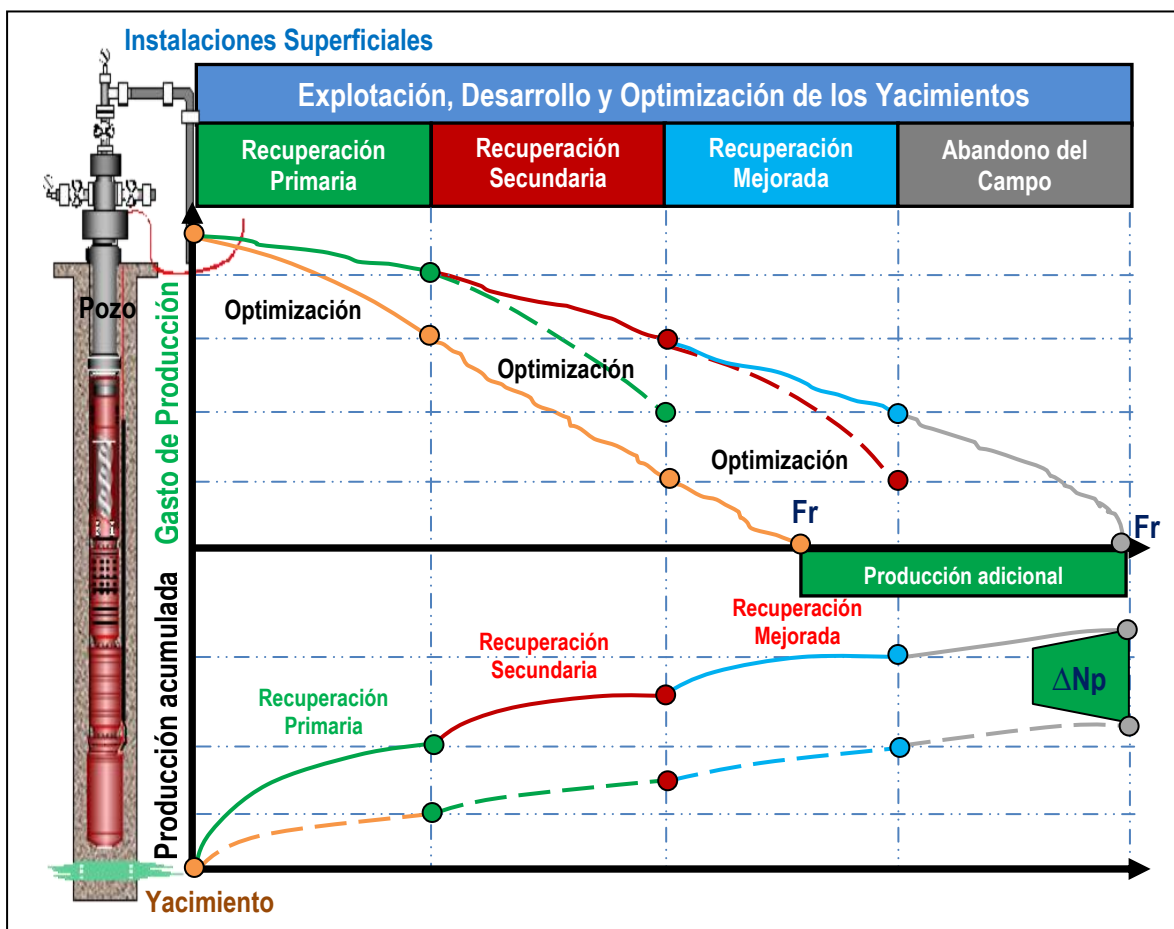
Instalaciones Superficiales

Explotación, Desarrollo y Optimización de los Yacimientos

Recuperación Primaria

Recuperación Secundaria

Recuperación Mejorada

Abandono del Campo

Pozo

Gasto de Producción

Optimización

Optimización

Optimización

Fr

Fr

Producción adicional

Producción acumulada

Recuperación Mejorada

Recuperación Secundaria

Recuperación Primaria

$\Delta$Np

Yacimiento